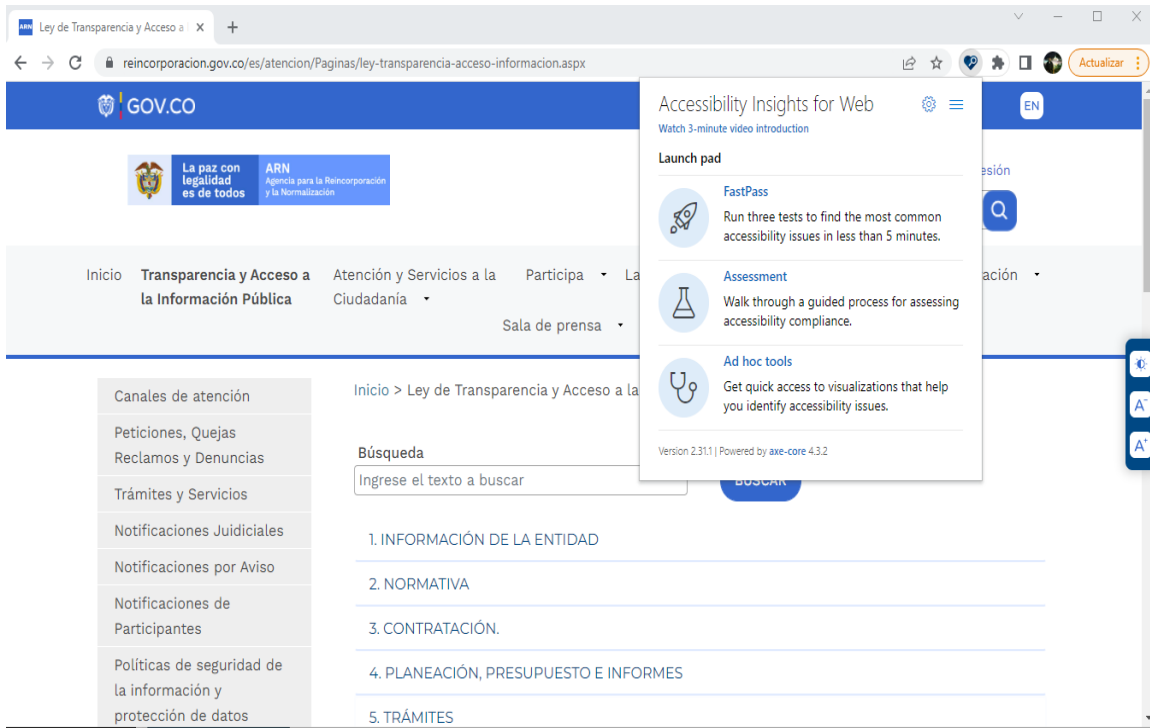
Ley de Transparencia y Acceso a l ×  +

reincorporacion.gov.co/es/atencion/Paginas/ley-transparencia-acceso-informacion.aspx

Actualizar

GOV.CO

EN

La paz con legalidad es de todos

ARN Agencia para la Reincorporación y la Normalización

esión

Inicio  Transparencia y Acceso a la Información Pública  Atención y Servicios a la Ciudadanía  Participa  La  ación  Sala de prensa

Canales de atención
Peticiones, Quejas Reclamos y Denuncias
Trámites y Servicios
Notificaciones Judiciales
Notificaciones por Aviso
Notificaciones de Participantes
Políticas de seguridad de la información y protección de datos

Inicio > Ley de Transparencia y Acceso a la

Búsqueda
Ingrese el texto a buscar
BUSCAR

1. INFORMACIÓN DE LA ENTIDAD
2. NORMATIVA
3. CONTRATACIÓN.
4. PLANEACIÓN, PRESUPUESTO E INFORMES
5. TRÁMITES

Accessibility Insights for Web
Watch 3-minute video introduction

Launch pad

FastPass
Run three tests to find the most common accessibility issues in less than 5 minutes.

Assessment
Walk through a guided process for assessing accessibility compliance.

Ad hoc tools
Get quick access to visualizations that help you identify accessibility issues.

Version 2.31.1 | Powered by axe-core 4.3.2

A⁻
A⁺